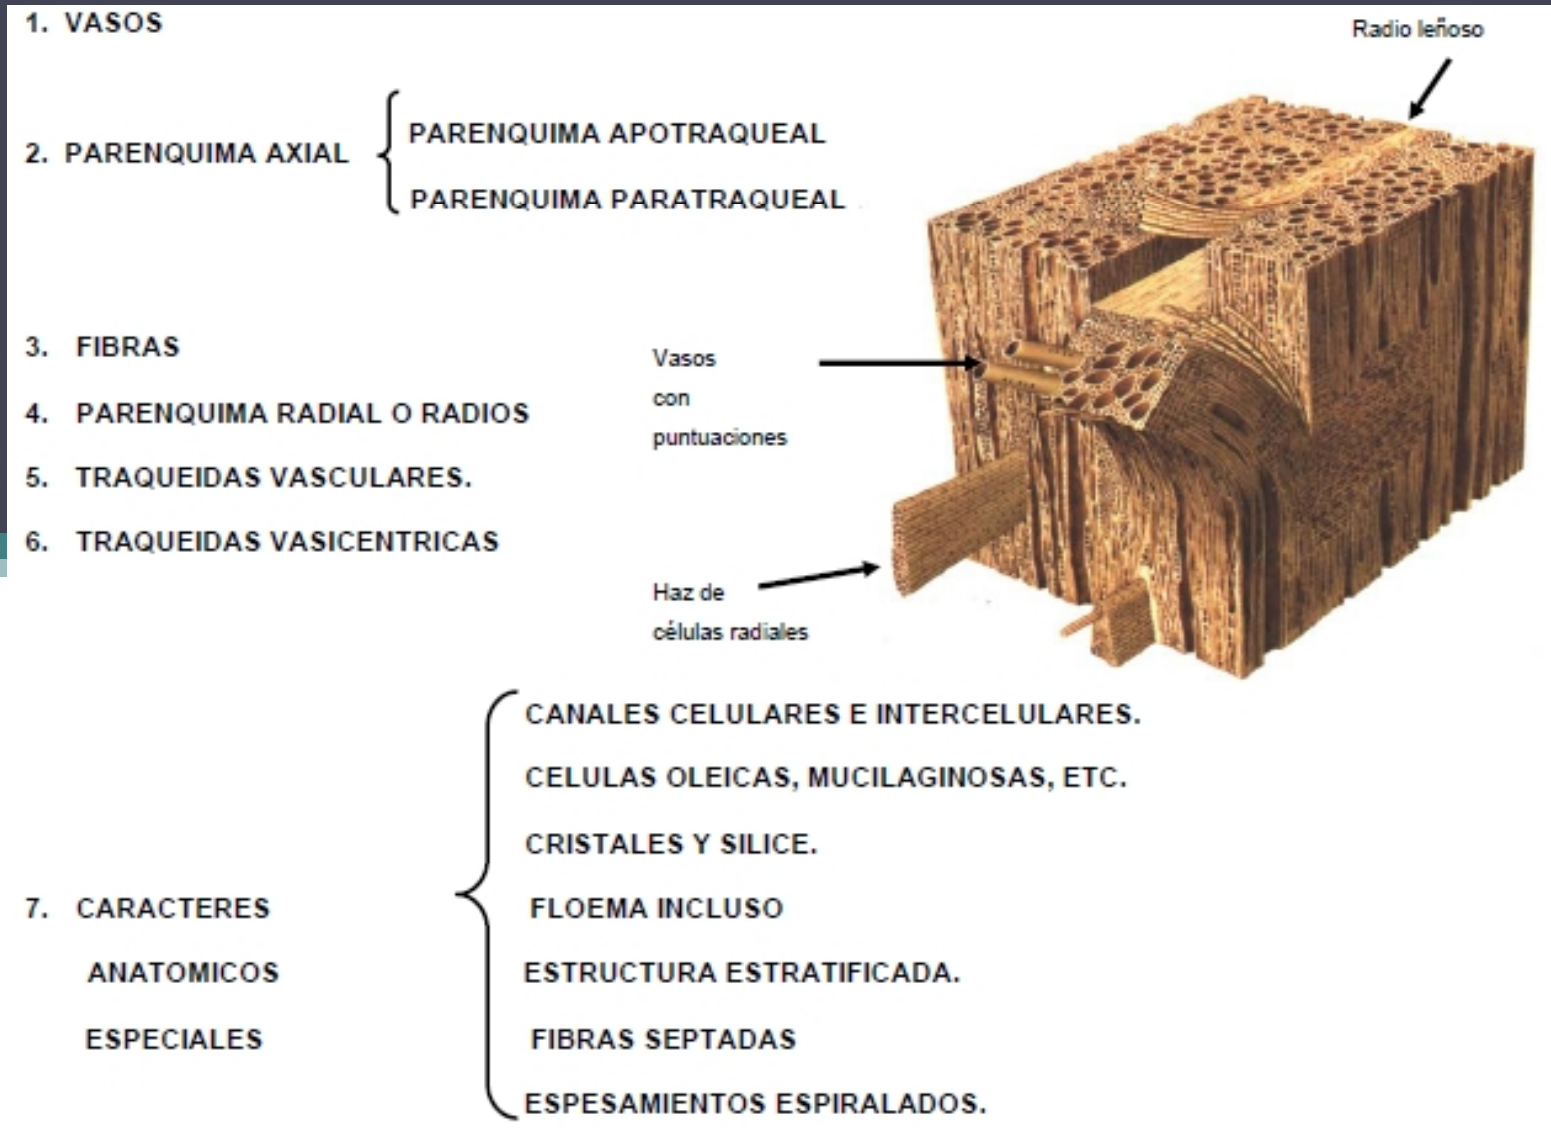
1. VASOS

Radio leñoso

2. PARENQUIMA AXIAL

PARENQUIMA APOTRAQUEAL

PARENQUIMA PARATRAQUEAL

3. FIBRAS

Vasos con puntuaciones

4. PARENQUIMA RADIAL O RADIOS

5. TRAQUEIDAS VASCULARES.

6. TRAQUEIDAS VASICENTRICAS

Haz de células radiales

7. CARACTERES ANATOMICOS ESPECIALES

CANALES CELULARES E INTERCELULARES.

CELULAS OLEICAS, MUCILAGINOSAS, ETC.

CRISTALES Y SILICE.

FLOEMA INCLUSO

ESTRUCTURA ESTRATIFICADA.

FIBRAS SEPTADAS

ESPESAMIENTOS ESPIRALADOS.